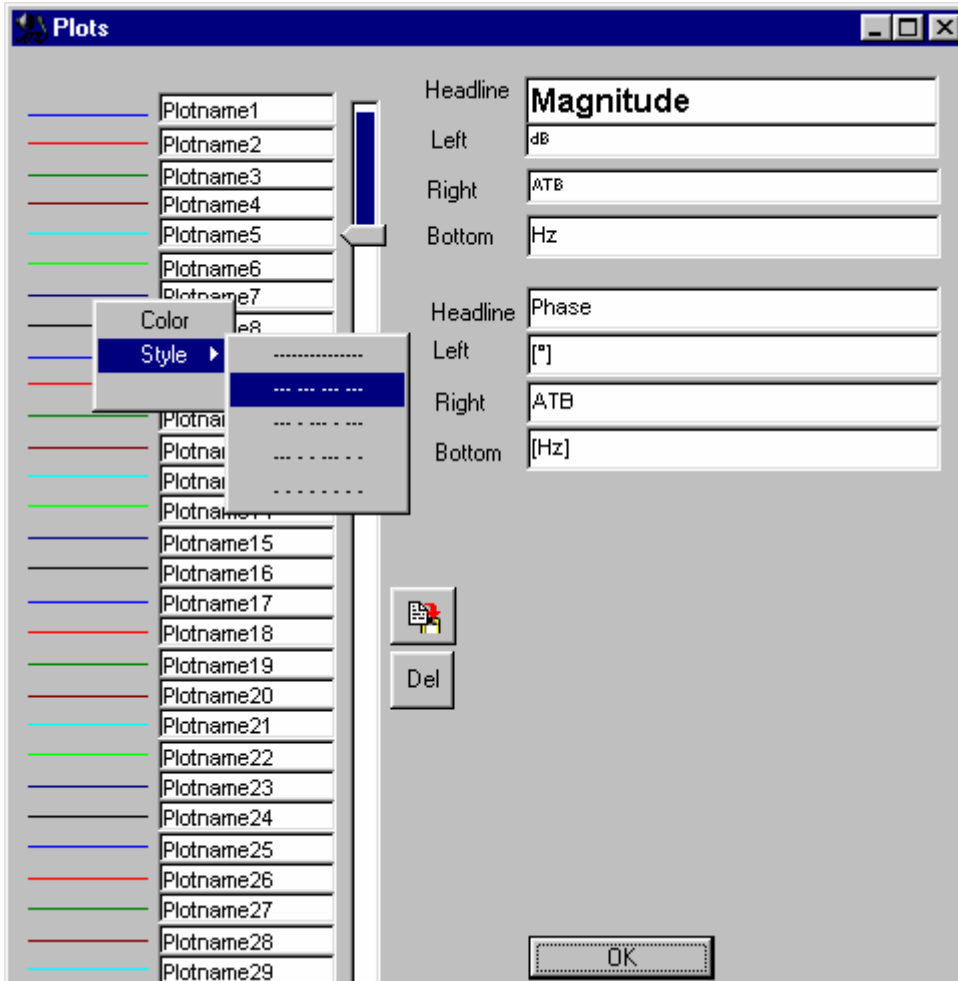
Plots

Plotname1
Plotname2
Plotname3
Plotname4
Plotname5
Plotname6
Plotname7
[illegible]e8
Color
Style
--------------
--- --- --- ---
--- - --- - ---
--- - - --- - -
- - - - - - - -
Plotna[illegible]
Plotna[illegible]
Plotna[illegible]
Plotna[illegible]
Plotname15
Plotname16
Plotname17
Plotname18
Plotname19
Plotname20
Plotname21
Plotname22
Plotname23
Plotname24
Plotname25
Plotname26
Plotname27
Plotname28
Plotname29

Headline Magnitude
Left dB
Right ATB
Bottom Hz

Headline Phase
Left [°]
Right ATB
Bottom [Hz]

Del

OK